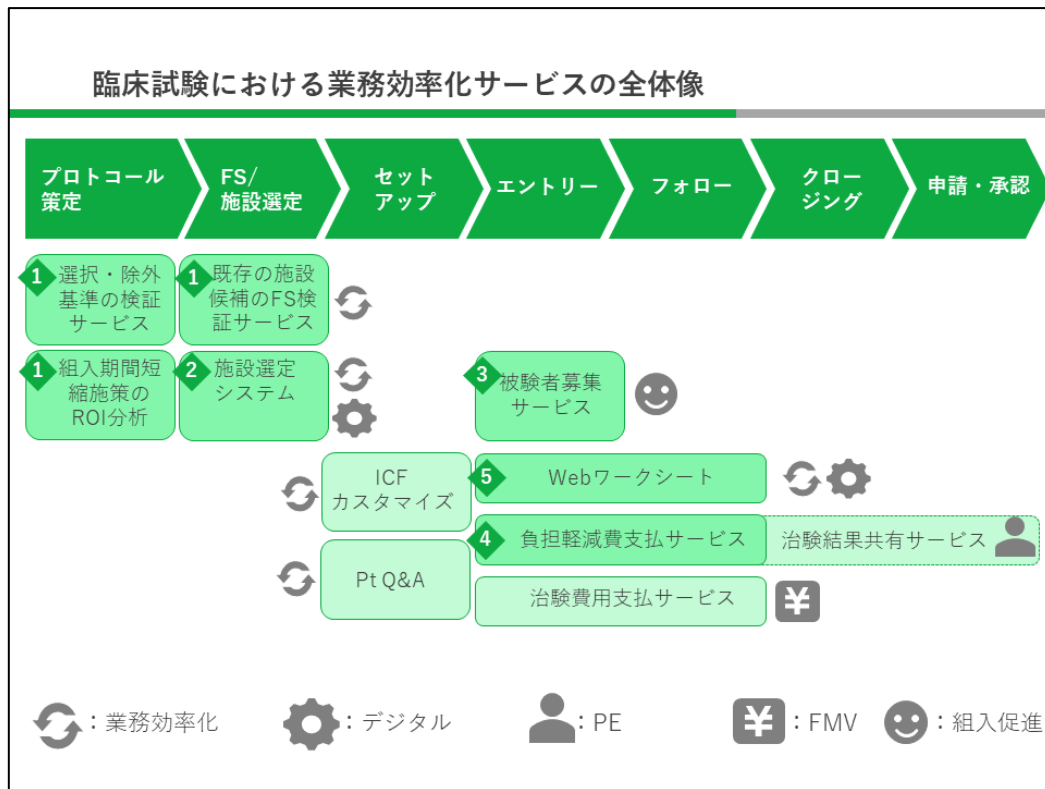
臨床試験における業務効率化サービスの全体像

プロトコール策定

FS/施設選定

セットアップ

エントリー

フォロー

クロージング

申請・承認

1 選択・除外基準の検証サービス

1 既存の施設候補のFS検証サービス

1 組入期間短縮施策のROI分析

2 施設選定システム

3 被験者募集サービス

ICF カスタマイズ

5 Webワークシート

4 負担軽減費支払サービス

治験結果共有サービス

Pt Q&A

治験費用支払サービス

¥

：業務効率化

：デジタル

：PE

¥ ：FMV

：組入促進